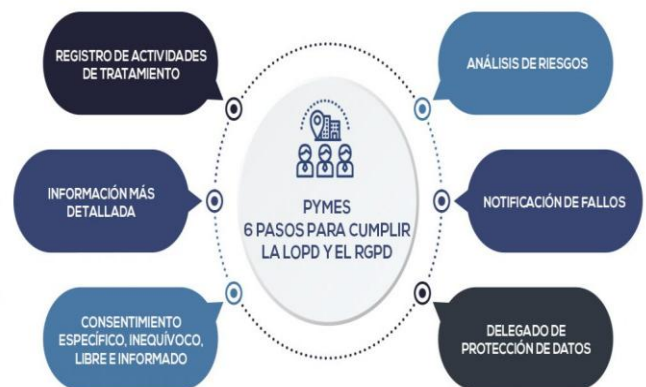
REGISTRO DE ACTIVIDADES DE TRATAMIENTO

ANÁLISIS DE RIESGOS

PYMES
6 PASOS PARA CUMPLIR
LA LOPD Y EL RGPD

INFORMACIÓN MÁS DETALLADA

NOTIFICACIÓN DE FALLOS

CONSENTIMIENTO ESPECÍFICO, INEQUÍVOCO, LIBRE E INFORMADO

DELEGADO DE PROTECCIÓN DE DATOS